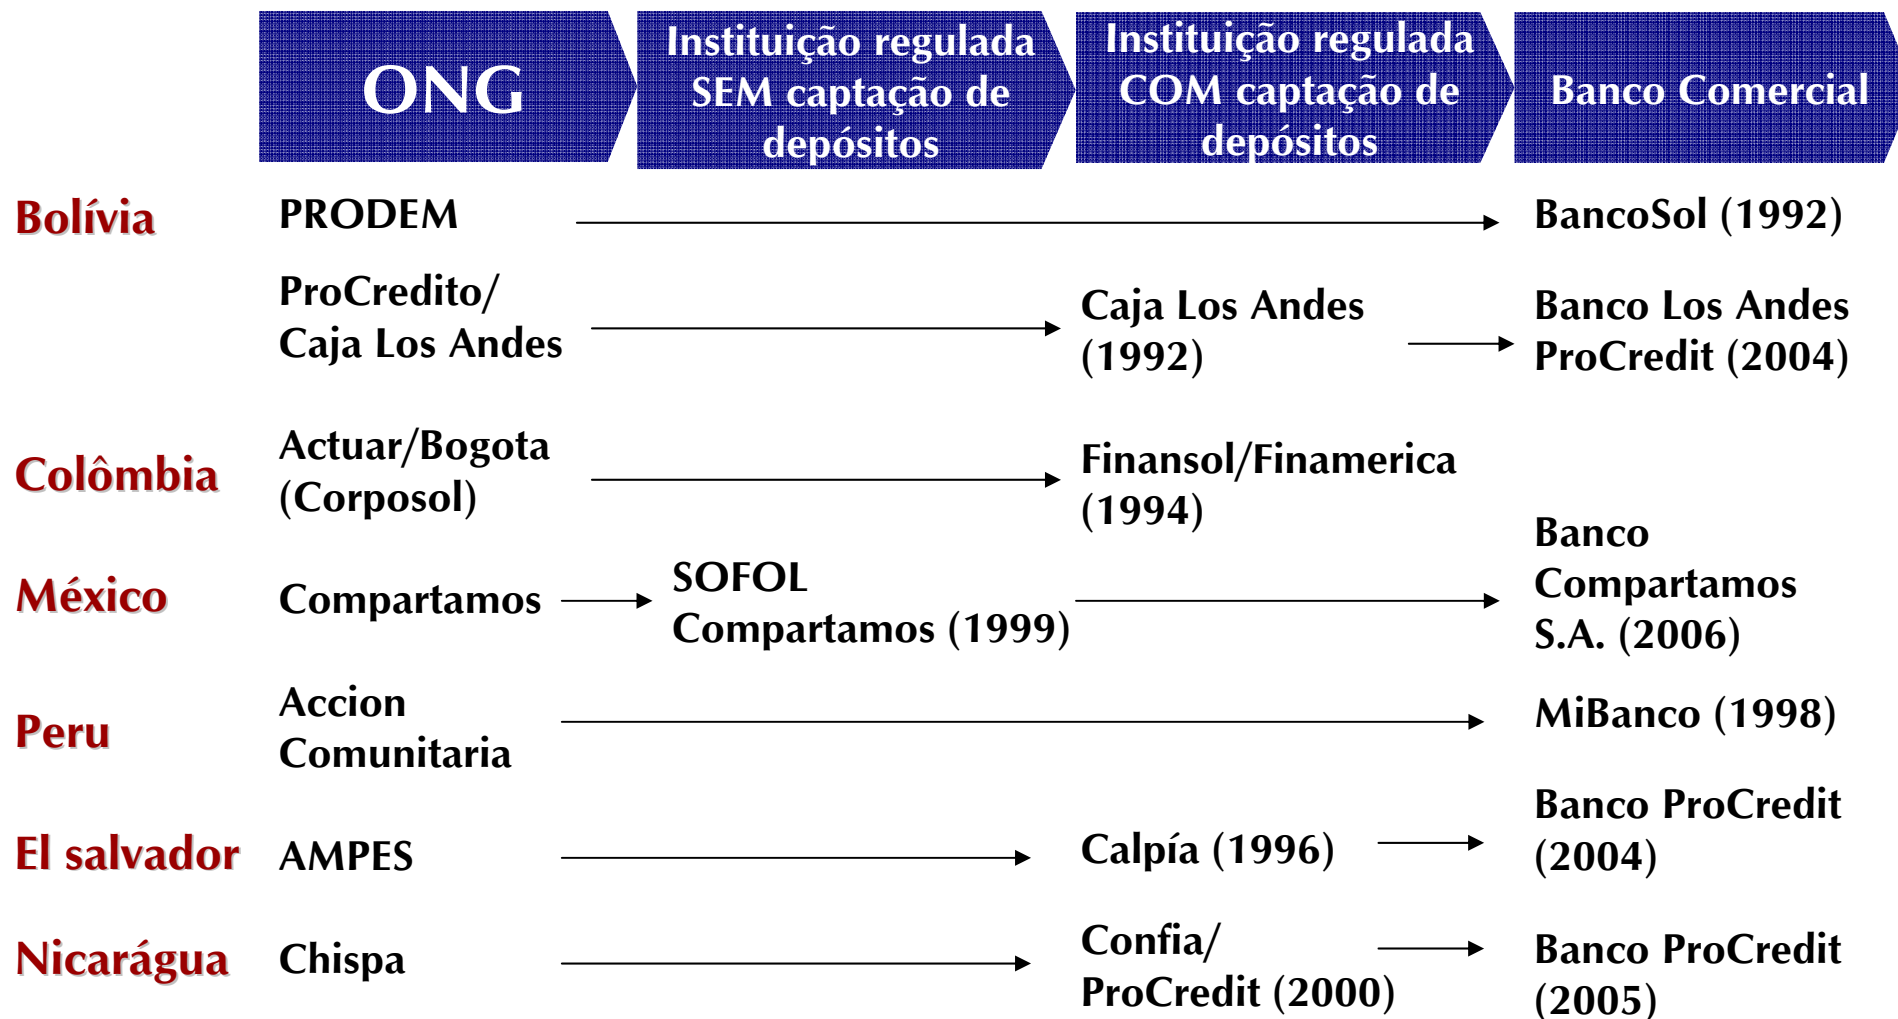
| | ONG | Instituição regulada SEM captação de depósitos | Instituição regulada COM captação de depósitos | Banco Comercial |
|---|---|---|---|---|
| Bolívia | PRODEM | | | BancoSol (1992) |
| | ProCredito/ Caja Los Andes | | Caja Los Andes (1992) | Banco Los Andes ProCredit (2004) |
| Colômbia | Actuar/Bogota (Corposol) | | Finansol/Finamerica (1994) | |
| México | Compartamos | SOFOL Compartamos (1999) | | Banco Compartamos S.A. (2006) |
| Peru | Accion Comunitaria | | | MiBanco (1998) |
| El salvador | AMPES | | Calpía (1996) | Banco ProCredit (2004) |
| Nicarágua | Chispa | | Confia/ ProCredit (2000) | Banco ProCredit (2005) |